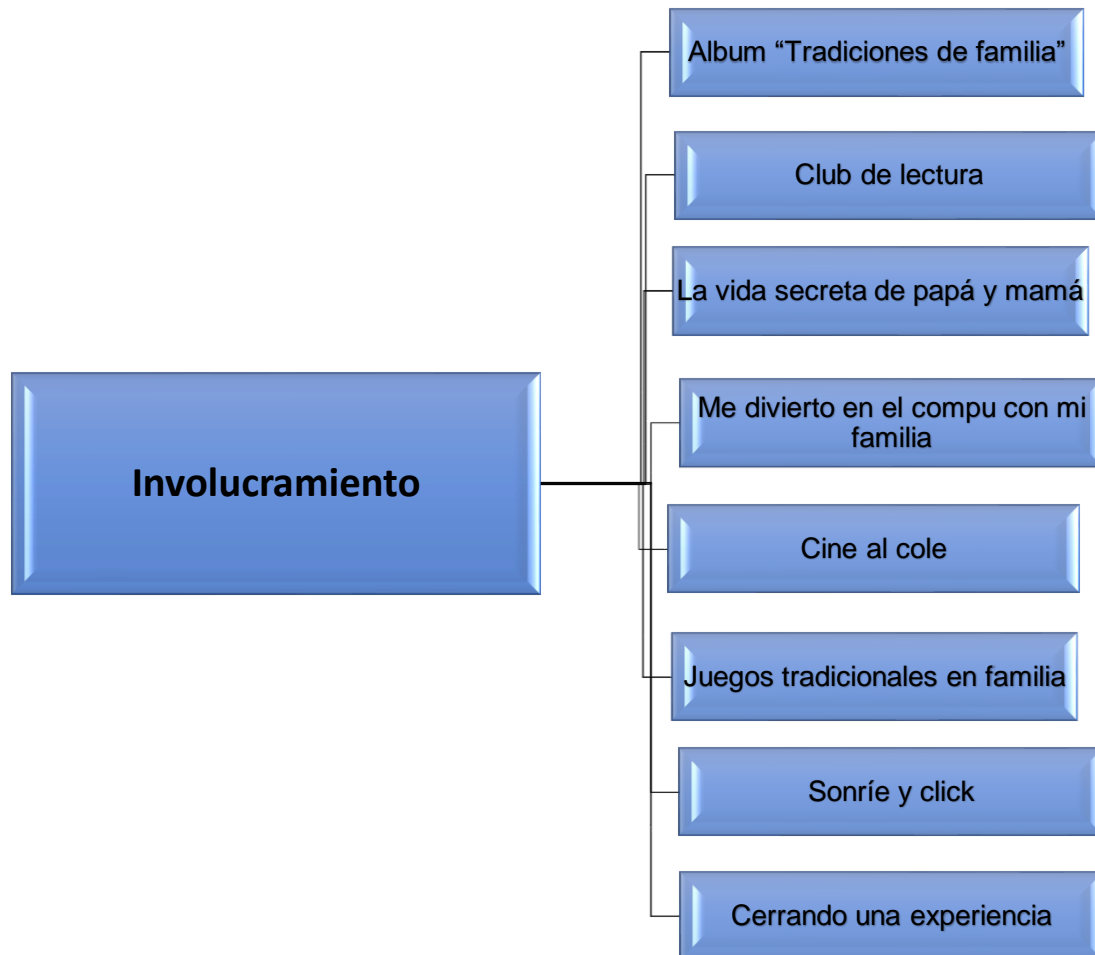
Involucramiento

Album “Tradiciones de familia”

Club de lectura

La vida secreta de papá y mamá

Me divierto en el compu con mi familia

Cine al cole

Juegos tradicionales en familia

Sonríe y click

Cerrando una experiencia